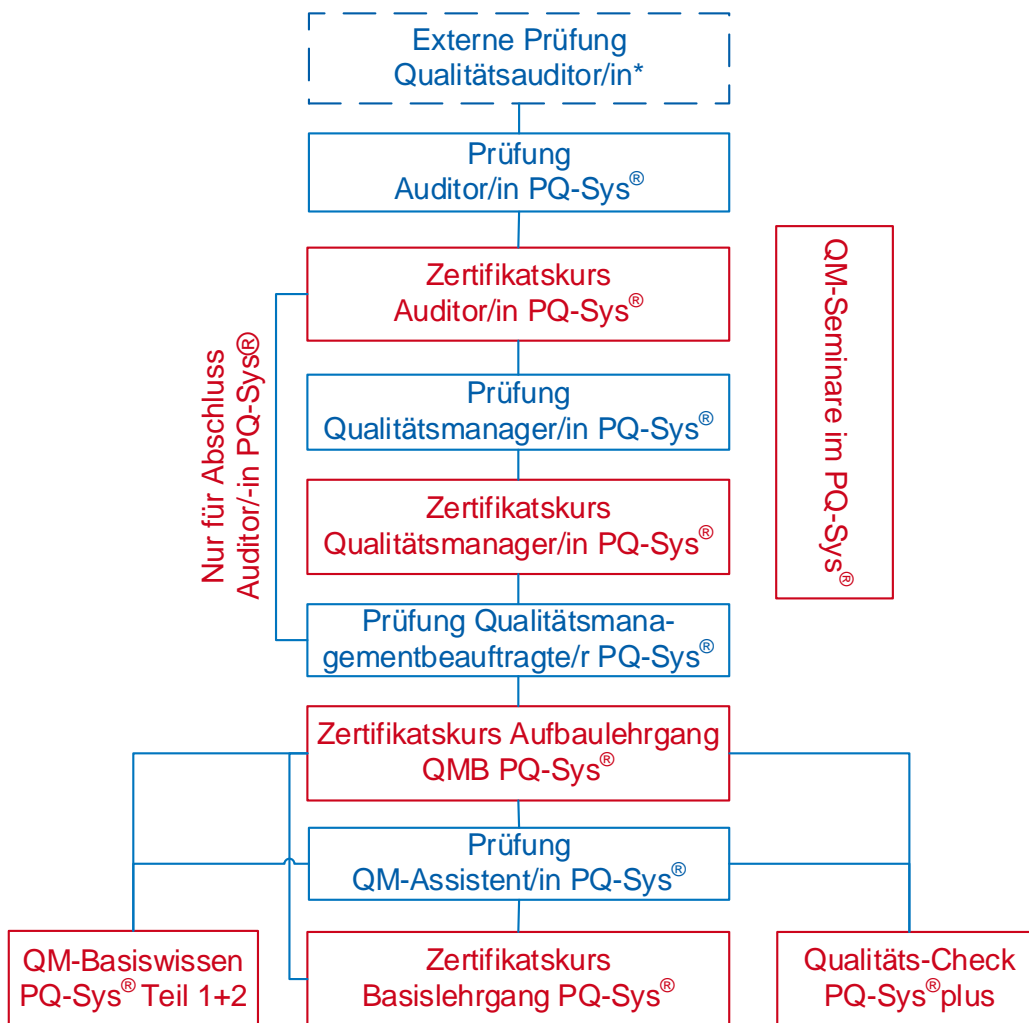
Externe Prüfung
Qualitätsauditor/in*

Prüfung
Auditor/in PQ-Sys®

Zertifikatskurs
Auditor/in PQ-Sys®

QM-Seminare im PQ-Sys®

Nur für Abschluss
Auditor/-in PQ-Sys®

Prüfung
Qualitätsmanager/in PQ-Sys®

Zertifikatskurs
Qualitätsmanager/in PQ-Sys®

Prüfung Qualitätsmanagementbeauftragte/r PQ-Sys®

Zertifikatskurs Aufbaulehrgang
QMB PQ-Sys®

Prüfung
QM-Assistent/in PQ-Sys®

QM-Basiswissen
PQ-Sys® Teil 1+2

Zertifikatskurs
Basislehrgang PQ-Sys®

Qualitäts-Check
PQ-Sys®plus